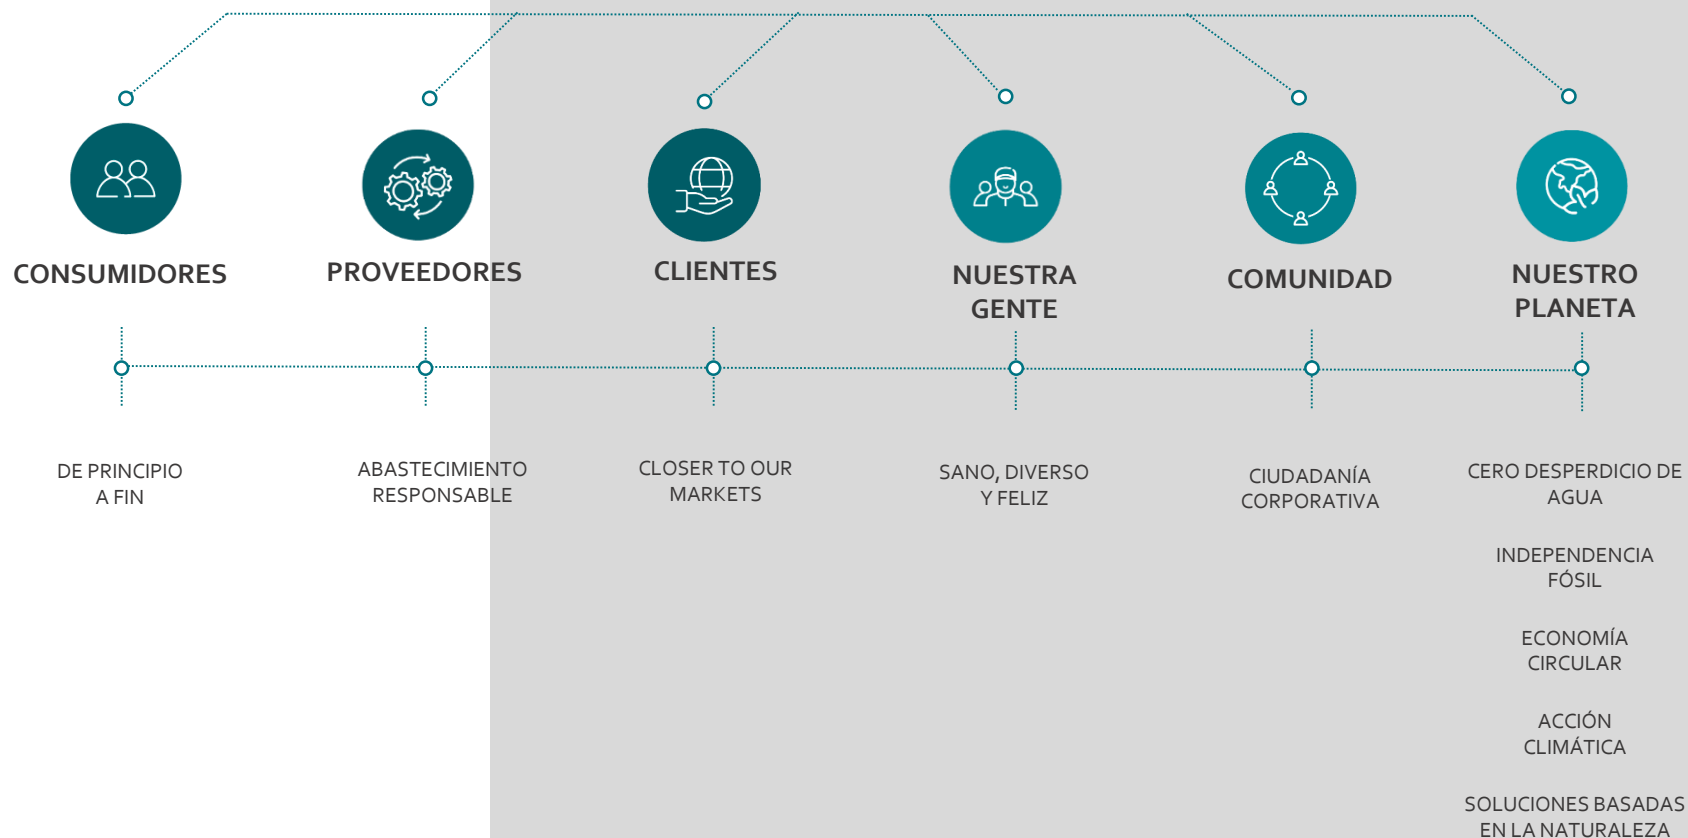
CONSUMIDORES

PROVEEDORES

CLIENTES

NUESTRA GENTE

COMUNIDAD

NUESTRO PLANETA

DE PRINCIPIO A FIN

ABASTECIMIENTO RESPONSABLE

CLOSER TO OUR MARKETS

SANO, DIVERSO Y FELIZ

CIUDADANÍA CORPORATIVA

CERO DESPERDICIO DE AGUA

INDEPENDENCIA FÓSIL

ECONOMÍA CIRCULAR

ACCIÓN CLIMÁTICA

SOLUCIONES BASADAS EN LA NATURALEZA